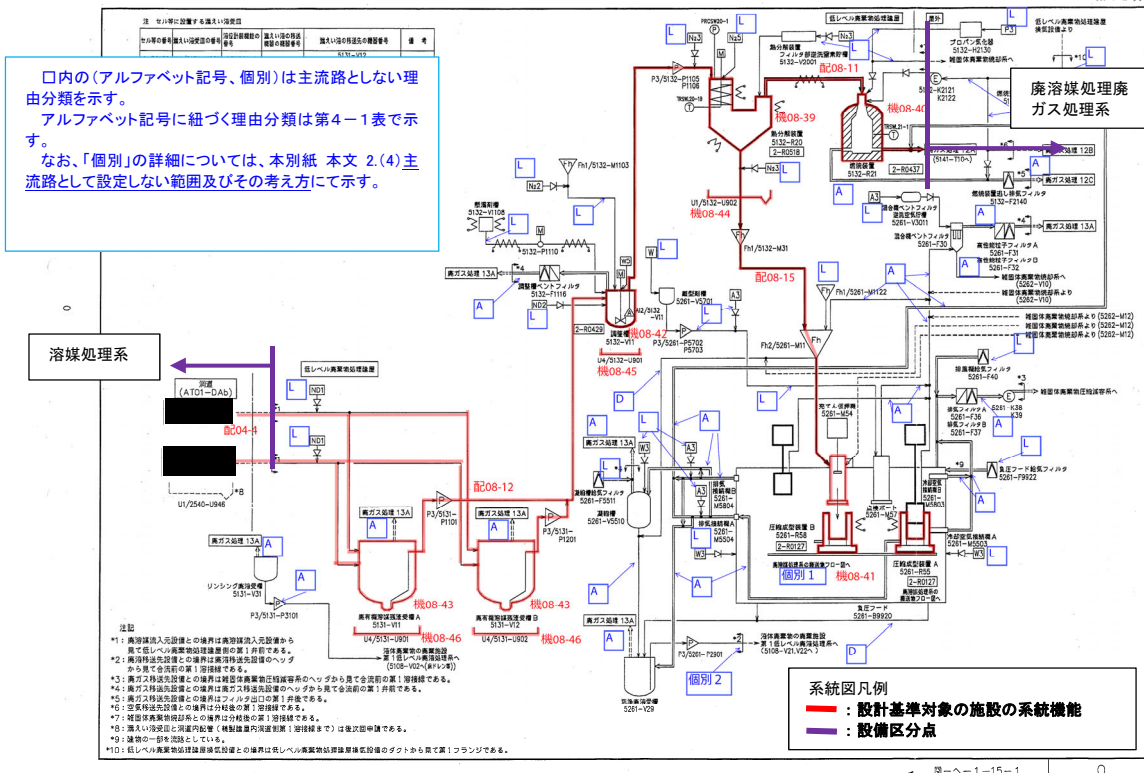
□内の（アルファベット記号、個別）は主流路としない理由分類を示す。
アルファベット記号に紐づく理由分類は第４－１表で示す。
なお、「個別」の詳細については、本別紙 本文 2.(4) 主流路として設定しない範囲及びその考え方にて示す。

注 セル等に設置する漏えい液受皿

| セル等の番号 | 漏えい液受皿の番号 | 液位計装機器の番号 | 漏えい液の移送機器の機器番号 | 漏えい液の移送先の機器番号 | 備考 |
|---|---|---|---|---|---|
| | | | | 5131-V12 | |

廃溶媒処理廃ガス処理系

溶媒処理系

配08-11
機08-40
機08-39
機08-44
配08-15
機08-42
機08-45
配04-4
配08-12
機08-43
機08-43
機08-46
機08-46
機08-41
個別１
個別２

低レベル廃棄物処理建屋
低レベル廃棄物処理建屋
熱分解装置 5132-R20
燃焼装置 5132-R21
調整槽 5132-V11
調整槽ベントフィルタ 5132-F1116
廃ガス処理 13A
廃ガス処理 12B
廃ガス処理 12C
廃ガス処理 13A
廃有機溶媒貯槽 A 5131-V11
廃有機溶媒貯槽 B 5131-V12
リンシング廃液受槽 A 5131-V31
圧縮成型装置 B 5261-R58
圧縮成型装置 A 5261-R55
凝縮槽 5261-V5510
凝縮液貯槽 5261-V29
排気フィルタ
負圧フード 5261-B9920
U1/2540-U946
U4/5131-U901
U4/5131-U902
U4/5132-U901
U1/5132-U902
Fh1/5132-M1103
Fh1/5132-M31
Fh1/5261-M1122
Fh2/5261-M11
P3/5132-P1105
P3/5131-P1101
P3/5131-P1201
P3/5131-P3101
P3/5261-P2901
P3/5261-P5702 P5703
2-R0429
2-R0518
2-R0437
2-R0127
2-R0127
雑固体廃棄物焼却系へ
雑固体廃棄物焼却系より
雑固体廃棄物圧縮減容系へ
プロパン気化器 5132-H2130
燃焼装置出口排気フィルタ 5132-F2140
高性能粒子フィルタ A 5261-F31
高性能粒子フィルタ B 5261-F32
排風機給気フィルタ 5261-F40
負圧フード給気フィルタ 5261-F9922
N2
W
A
D
L

注記
*1：廃溶媒洗浄設備との境界は廃溶媒洗浄設備からのヘッダ出口です。
*2：廃溶媒移送先設備との境界は廃溶媒移送設備のヘッダから見て第１溶接線である。
*3：廃ガス移送先設備との境界は雑固体廃棄物圧縮減容系のヘッダから見て合流前の第１溶接線である。
*4：廃ガス移送先設備との境界は廃ガス移送先設備のヘッダから見て合流前の第１弁である。
*5：廃ガス移送先設備との境界はフィルタ出口の第１弁とする。
*6：空気移送先設備との境界は分岐後の第１溶接線である。
*7：雑固体廃棄物焼却系との境界は分岐後の第１溶接線である。
*8：漏えい液受皿と漏液検知装置（検知器内配管を含む）は後次回申請である。
*9：建物の一部を流路としている。
*10：低レベル廃棄物処理建屋換気設備との境界は低レベル廃棄物処理建屋換気設備のダクトから見て第１フランジである。

系統図凡例
：設計基準対象の施設の系統機能
：設備区分点